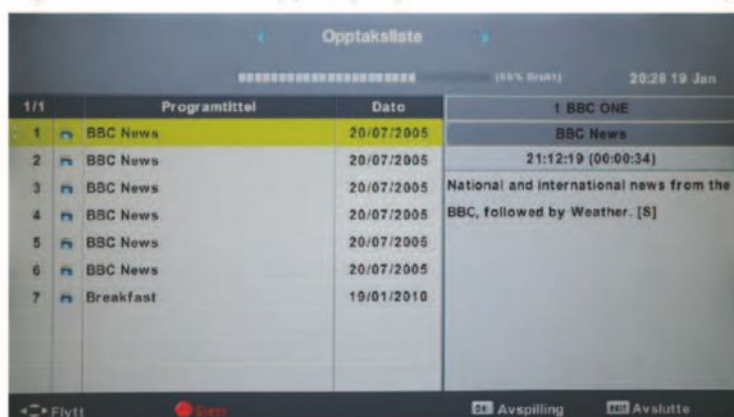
Opptaksliste

(65% Brukt) 20:28 19 Jan

| 1/1 | | Programtittel | Dato |
|---|---|---|---|
| 1 | | BBC News | 20/07/2005 |
| 2 | | BBC News | 20/07/2005 |
| 3 | | BBC News | 20/07/2005 |
| 4 | | BBC News | 20/07/2005 |
| 5 | | BBC News | 20/07/2005 |
| 6 | | BBC News | 20/07/2005 |
| 7 | | Breakfast | 19/01/2010 |

1 BBC ONE

BBC News

21:12:19 (00:00:34)

National and international news from the BBC, followed by Weather. [S]

Flytt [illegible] Avspilling Avslutte